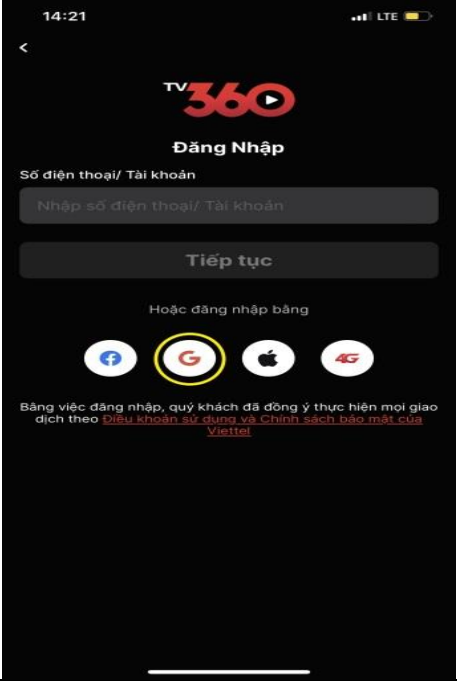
14:21
LTE
<
TV360
Đăng Nhập
Số điện thoại/ Tài khoản
Nhập số điện thoại/ Tài khoản
Tiếp tục
Hoặc đăng nhập bằng
G
4G
Bằng việc đăng nhập, quý khách đã đồng ý thực hiện mọi giao dịch theo Điều khoản sử dụng và Chính sách bảo mật của Viettel